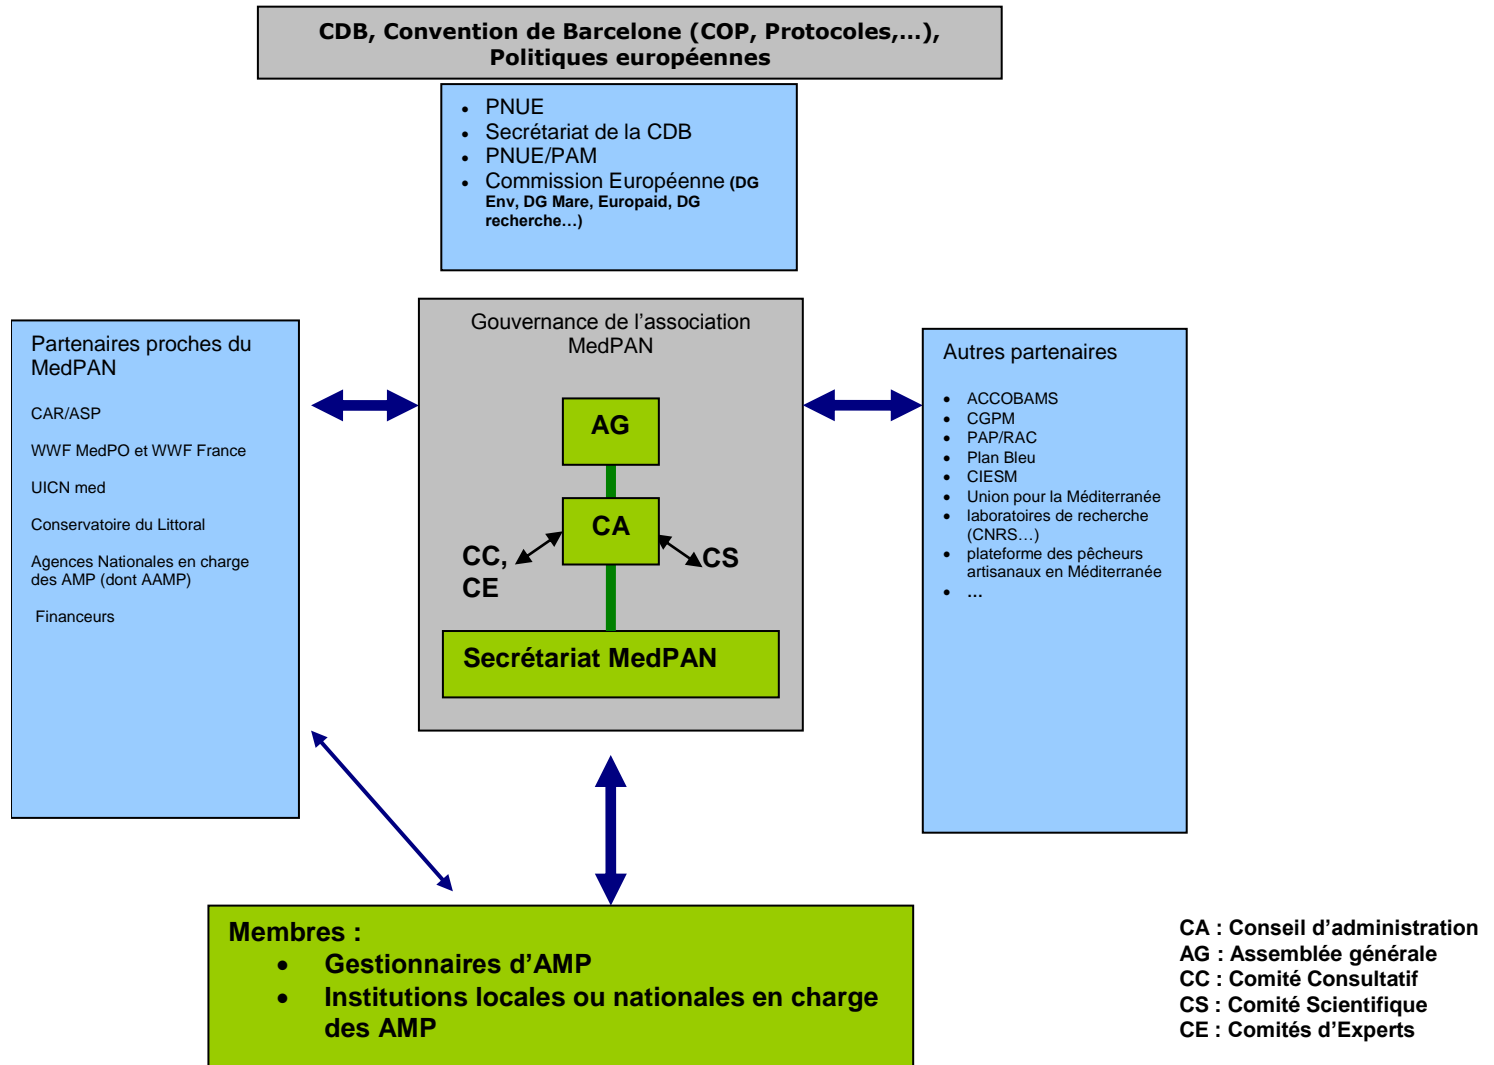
CDB, Convention de Barcelone (COP, Protocoles,…), Politiques européennes

- PNUE
- Secrétariat de la CDB
- PNUE/PAM
- Commission Européenne (DG Env, DG Mare, Europaid, DG recherche…)

Partenaires proches du MedPAN

CAR/ASP

WWF MedPO et WWF France

UICN med

Conservatoire du Littoral

Agences Nationales en charge des AMP (dont AAMP)

Financeurs

Gouvernance de l'association MedPAN

AG

CA

CC, CE

CS

Secrétariat MedPAN

Autres partenaires

- ACCOBAMS
- CGPM
- PAP/RAC
- Plan Bleu
- CIESM
- Union pour la Méditerranée
- laboratoires de recherche (CNRS…)
- plateforme des pêcheurs artisanaux en Méditerranée
- …

Membres :
- Gestionnaires d'AMP
- Institutions locales ou nationales en charge des AMP

CA : Conseil d'administration
AG : Assemblée générale
CC : Comité Consultatif
CS : Comité Scientifique
CE : Comités d'Experts